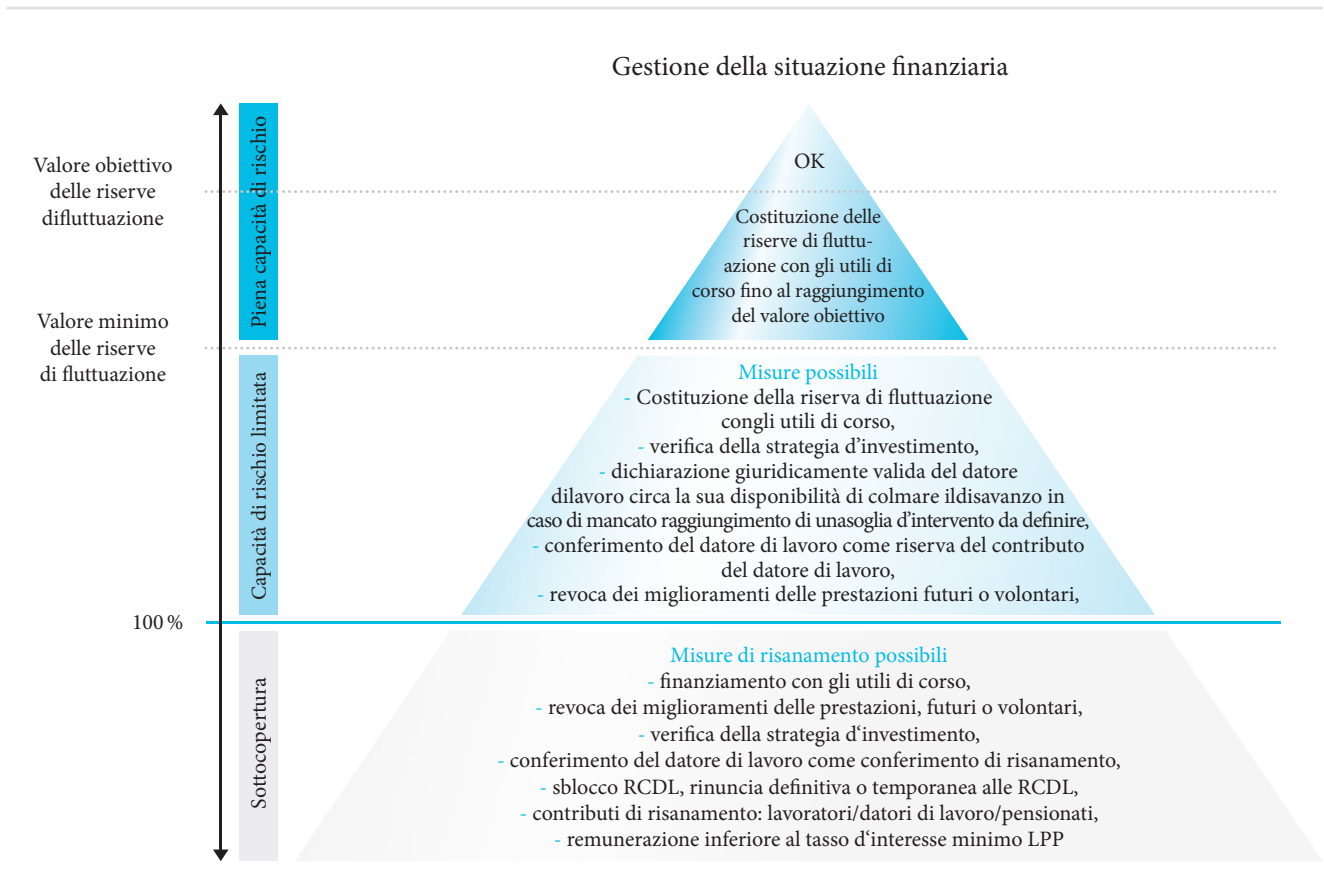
Gestione della situazione finanziaria

Valore obiettivo delle riserve difluttuazione

Valore minimo delle riserve di fluttuazione

100 %

Piena capacità di rischio

Capacità di rischio limitata

Sottocopertura

OK

Costituzione delle riserve di fluttuazione con gli utili di corso fino al raggiungimento del valore obiettivo

Misure possibili
- Costituzione della riserva di fluttuazione congli utili di corso,
- verifica della strategia d'investimento,
- dichiarazione giuridicamente valida del datore dilavoro circa la sua disponibilità di colmare ildisavanzo in caso di mancato raggiungimento di unasoglia d'intervento da definire,
- conferimento del datore di lavoro come riserva del contributo del datore di lavoro,
- revoca dei miglioramenti delle prestazioni futuri o volontari,

Misure di risanamento possibili
- finanziamento con gli utili di corso,
- revoca dei miglioramenti delle prestazioni, futuri o volontari,
- verifica della strategia d'investimento,
- conferimento del datore di lavoro come conferimento di risanamento,
- sblocco RCDL, rinuncia definitiva o temporanea alle RCDL,
- contributi di risanamento: lavoratori/datori di lavoro/pensionati,
- remunerazione inferiore al tasso d'interesse minimo LPP